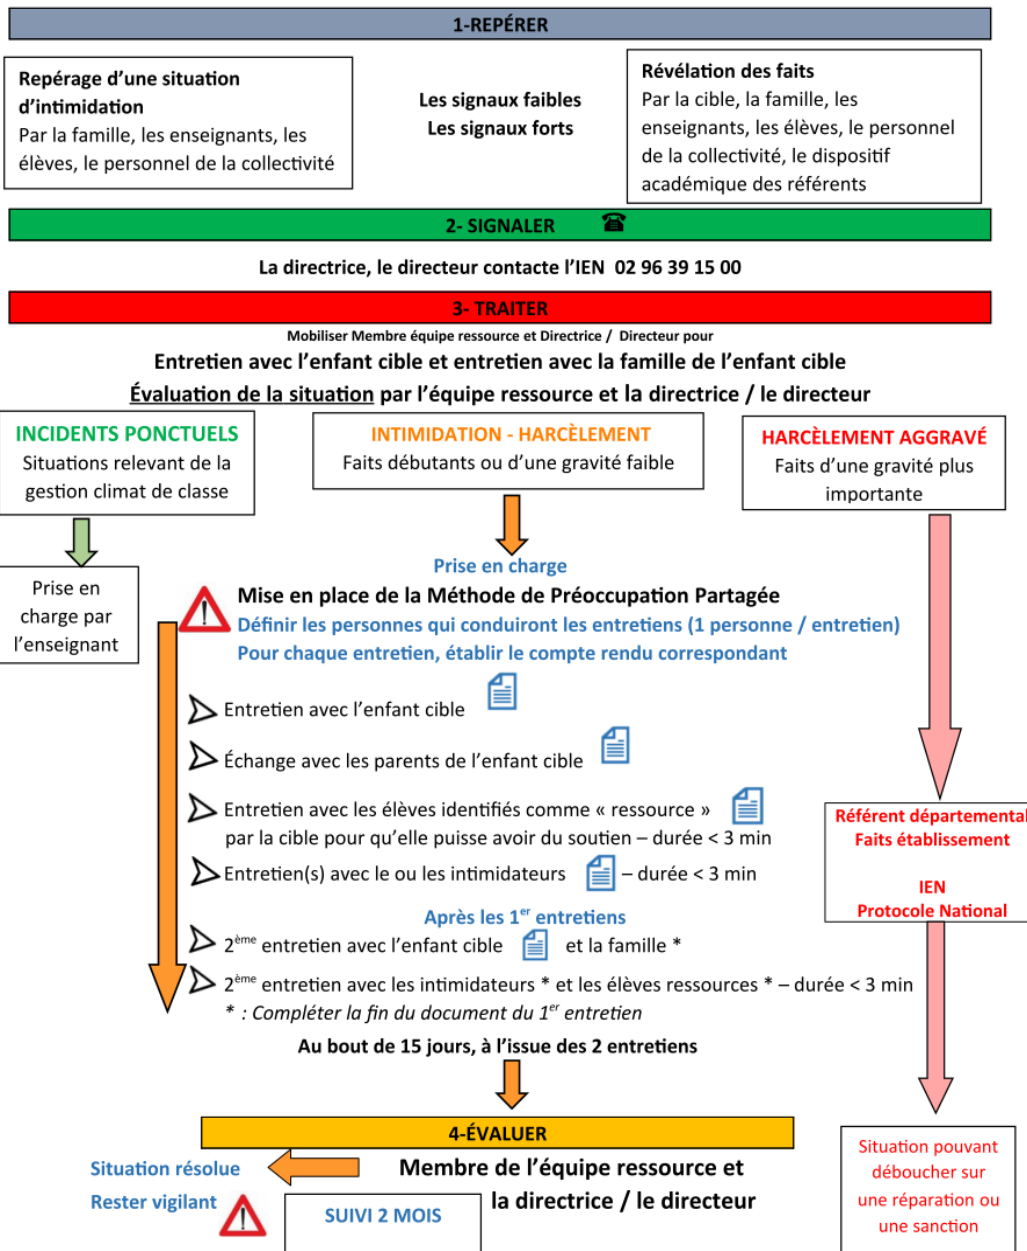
1-REPÉRER

Repérage d'une situation d'intimidation
Par la famille, les enseignants, les élèves, le personnel de la collectivité

Les signaux faibles
Les signaux forts

Révélation des faits
Par la cible, la famille, les enseignants, les élèves, le personnel de la collectivité, le dispositif académique des référents

2- SIGNALER ☎

La directrice, le directeur contacte l'IEN 02 96 39 15 00

3- TRAITER

Mobiliser Membre équipe ressource et Directrice / Directeur pour

Entretien avec l'enfant cible et entretien avec la famille de l'enfant cible

Évaluation de la situation par l'équipe ressource et la directrice / le directeur

INCIDENTS PONCTUELS
Situations relevant de la gestion climat de classe

INTIMIDATION - HARCÈLEMENT
Faits débutants ou d'une gravité faible

HARCÈLEMENT AGGRAVÉ
Faits d'une gravité plus importante

Prise en charge par l'enseignant

Prise en charge

Mise en place de la Méthode de Préoccupation Partagée
Définir les personnes qui conduiront les entretiens (1 personne / entretien)
Pour chaque entretien, établir le compte rendu correspondant

Entretien avec l'enfant cible

Échange avec les parents de l'enfant cible

Entretien avec les élèves identifiés comme « ressource » par la cible pour qu'elle puisse avoir du soutien – durée < 3 min

Entretien(s) avec le ou les intimidateurs – durée < 3 min

Après les 1$^{er}$ entretiens

2$^{ème}$ entretien avec l'enfant cible et la famille *

2$^{ème}$ entretien avec les intimidateurs * et les élèves ressources * – durée < 3 min
* : Compléter la fin du document du 1$^{er}$ entretien

Au bout de 15 jours, à l'issue des 2 entretiens

Référent départemental
Faits établissement

IEN
Protocole National

4-ÉVALUER

Situation résolue
Rester vigilant

Membre de l'équipe ressource et la directrice / le directeur

SUIVI 2 MOIS

Situation pouvant déboucher sur une réparation ou une sanction